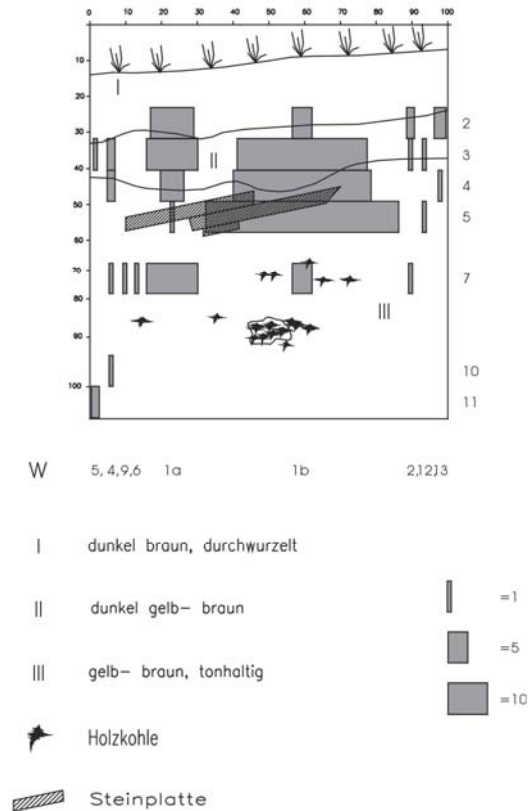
0 10 20 30 40 50 60 70 80 90 100

10
20
30
40
50
60
70
80
90
100

I
II
III

2
3
4
5
7
10
11

W 5, 4,9,6 1a 1b 2,12,13

I dunkel braun, durchwurzelt

II dunkel gelb- braun

III gelb- braun, tonhaltig

Holzkohle

Steinplatte

=1
=5
=10